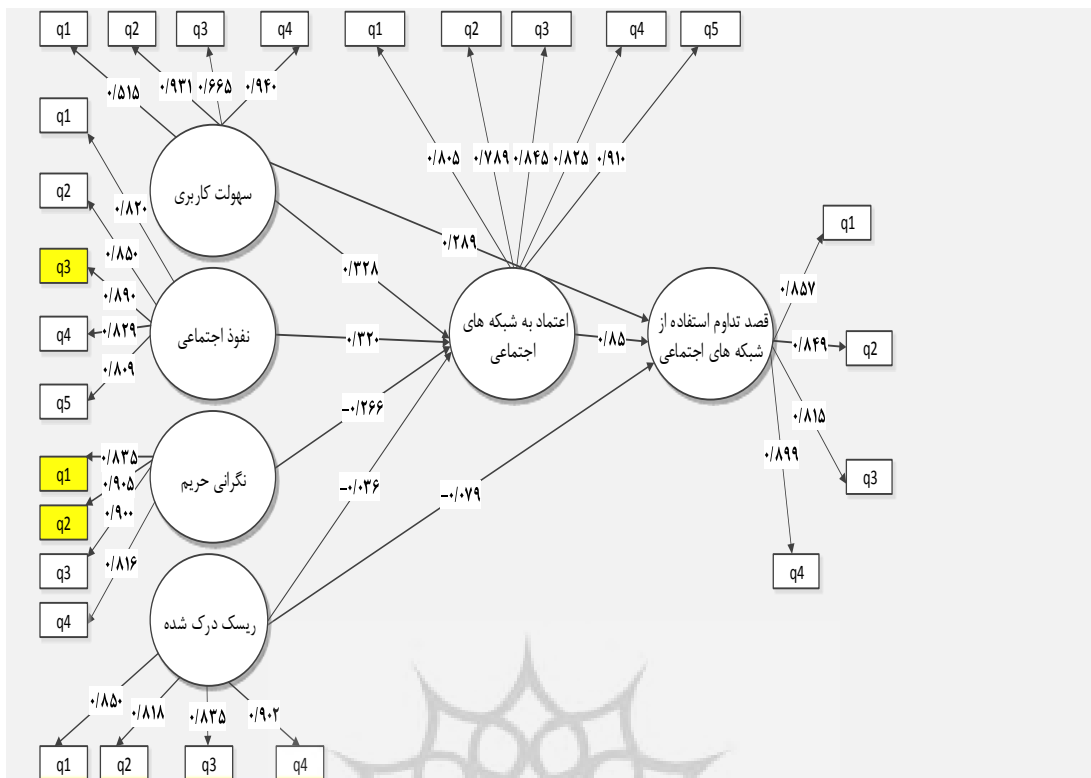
q1 q2 q3 q4
۰/۵۱۵ ۰/۹۳۱ ۰/۶۶۵ ۰/۹۴۰

q1 q2 q3 q4 q5
۰/۸۰۵ ۰/۷۸۹ ۰/۸۴۵ ۰/۸۲۵ ۰/۹۱۰

q1
q2
q3
q4
q5

سهولت کاربری
۰/۸۲۰
۰/۸۵۰
۰/۸۹۰
۰/۸۲۹
۰/۸۰۹

نفوذ اجتماعی

۰/۲۸۹
۰/۳۲۸
۰/۳۲۰
-۰/۲۶۶
-۰/۰۳۶
-۰/۰۷۹

اعتماد به شبکه های اجتماعی
۰/۸۵

قصد تداوم استفاده از شبکه های اجتماعی

q1
۰/۸۵۷
۰/۸۴۹
q2
۰/۸۱۵
۰/۸۹۹
q3
q4

q1
q2
q3
q4
۰/۸۳۵
۰/۹۰۵
۰/۹۰۰
۰/۸۱۶
نگرانی حریم

ریسک درک شده
۰/۸۵۰ ۰/۸۱۸ ۰/۸۳۵ ۰/۹۰۲
q1 q2 q3 q4